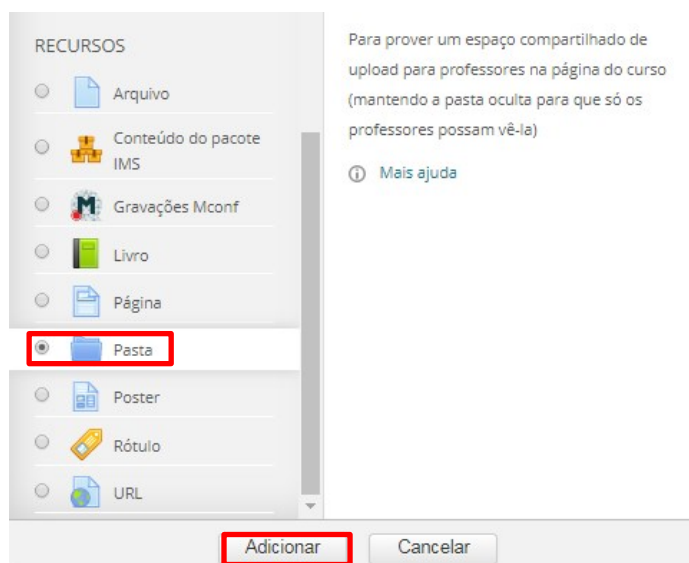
RECURSOS

Arquivo

Conteúdo do pacote IMS

Gravações Mconf

Livro

Página

Pasta

Poster

Rótulo

URL

Para prover um espaço compartilhado de upload para professores na página do curso (mantendo a pasta oculta para que só os professores possam vê-la)

Mais ajuda

Adicionar

Cancelar